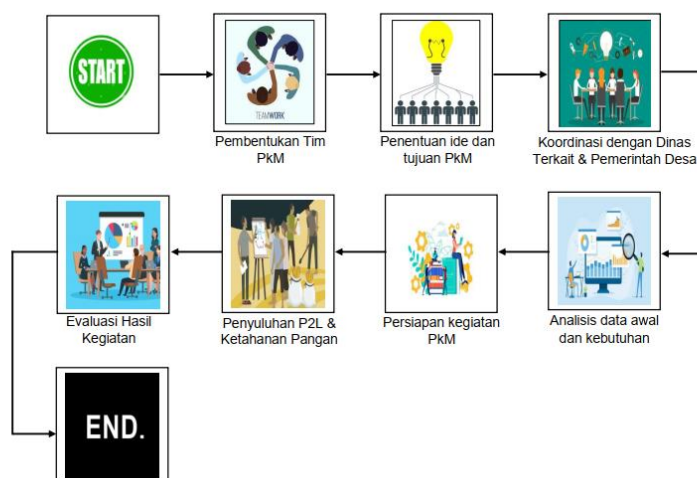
START

TEAMWORK

Pembentukan Tim PkM

Penentuan ide dan tujuan PkM

Koordinasi dengan Dinas Terkait & Pemerintah Desa

Analisis data awal dan kebutuhan

Persiapan kegiatan PkM

Penyuluhan P2L & Ketahanan Pangan

Evaluasi Hasil Kegiatan

END.